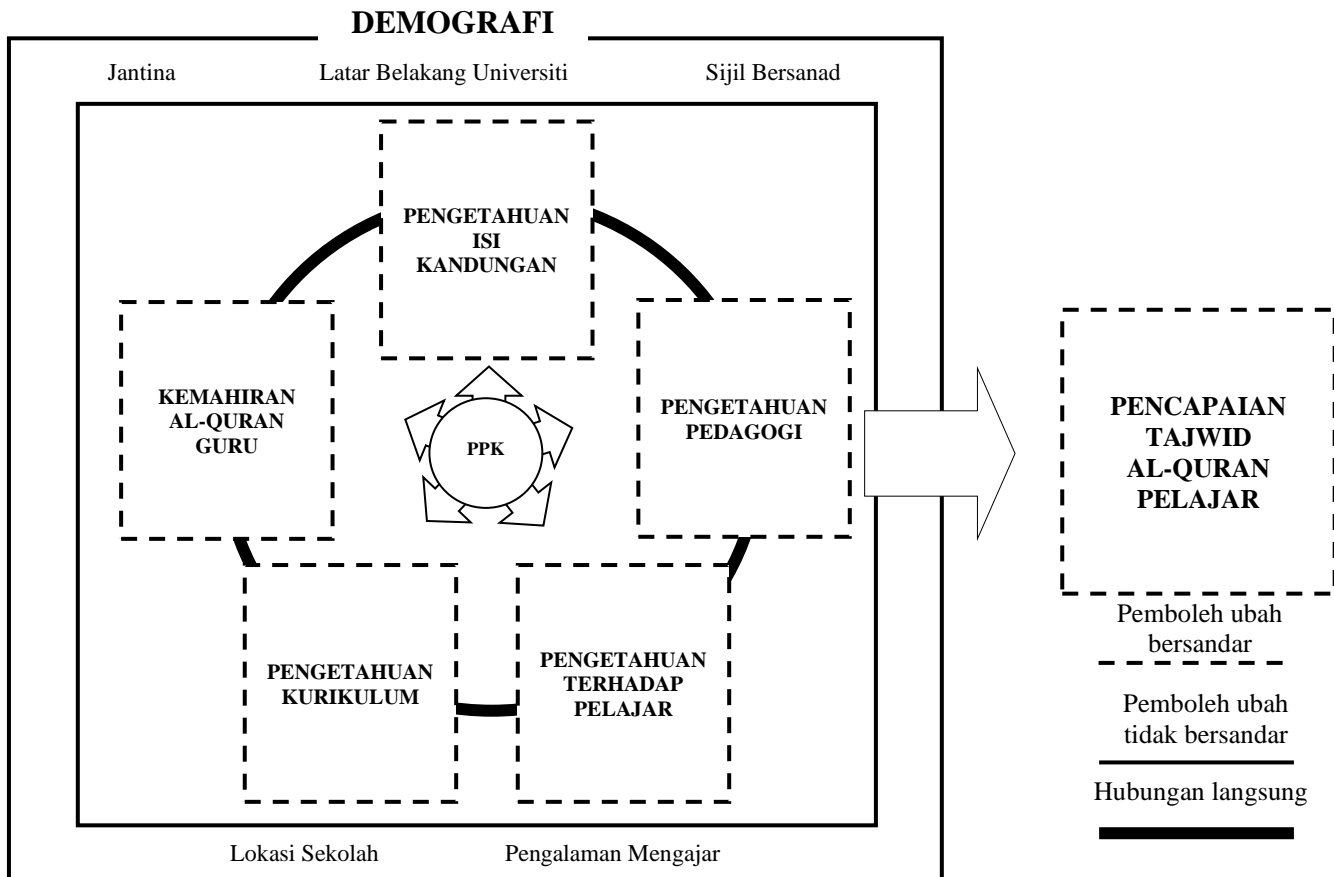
DEMOGRAFI

Jantina

Latar Belakang Universiti

Sijil Bersanad

PENGETAHUAN ISI KANDUNGAN

KEMAHIRAN AL-QURAN GURU

PPK

PENGETAHUAN PEDAGOGI

PENGETAHUAN KURIKULUM

PENGETAHUAN TERHADAP PELAJAR

Lokasi Sekolah

Pengalaman Mengajar

PENCAPAIAN TAJWID AL-QURAN PELAJAR

Pemboleh ubah bersandar

Pemboleh ubah tidak bersandar

Hubungan langsung